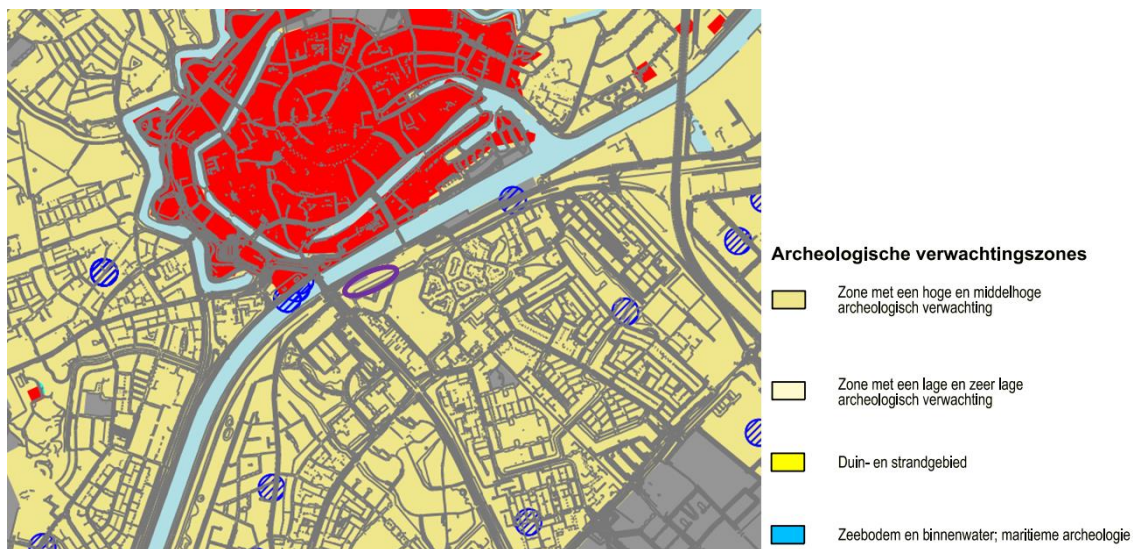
Archeologische verwachtingszones

Zone met een hoge en middelhoge archeologisch verwachting

Zone met een lage en zeer lage archeologisch verwachting

Duin- en strandgebied

Zeebodem en binnenwater; maritieme archeologie